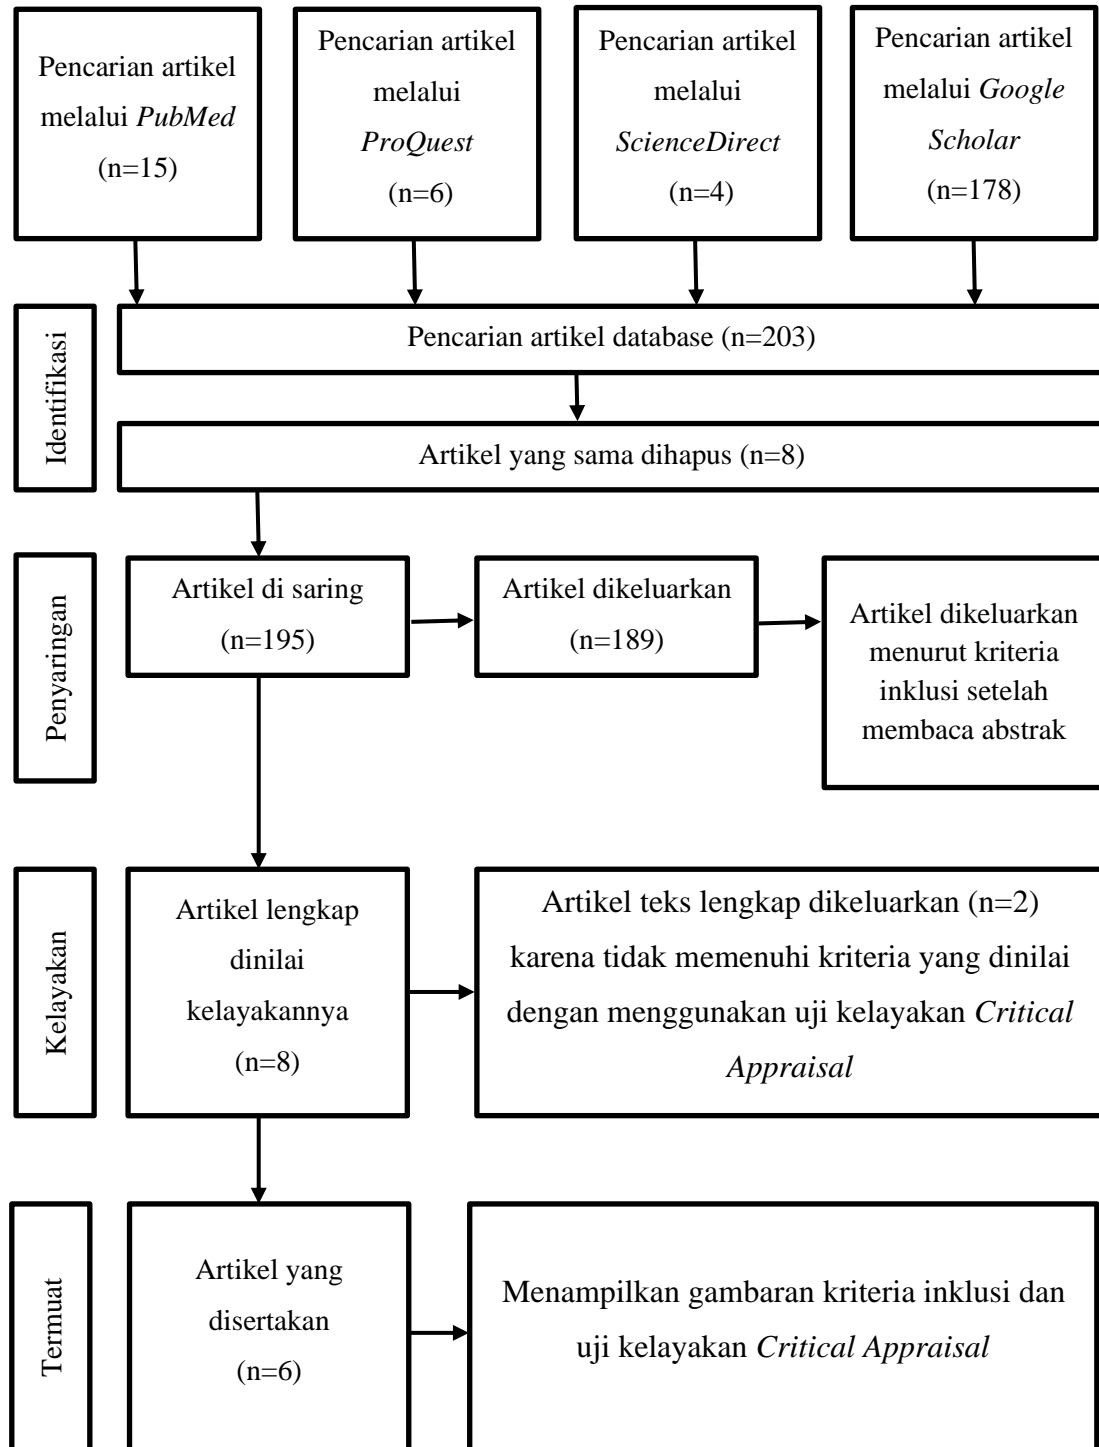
Pencarian artikel melalui *PubMed* (n=15)

Pencarian artikel melalui *ProQuest* (n=6)

Pencarian artikel melalui *ScienceDirect* (n=4)

Pencarian artikel melalui *Google Scholar* (n=178)

Identifikasi

Pencarian artikel database (n=203)

Artikel yang sama dihapus (n=8)

Penyaringan

Artikel di saring (n=195)

Artikel dikeluarkan (n=189)

Artikel dikeluarkan menurut kriteria inklusi setelah membaca abstrak

Kelayakan

Artikel lengkap dinilai kelayakannya (n=8)

Artikel teks lengkap dikeluarkan (n=2) karena tidak memenuhi kriteria yang dinilai dengan menggunakan uji kelayakan *Critical Appraisal*

Termuat

Artikel yang disertakan (n=6)

Menampilkan gambaran kriteria inklusi dan uji kelayakan *Critical Appraisal*